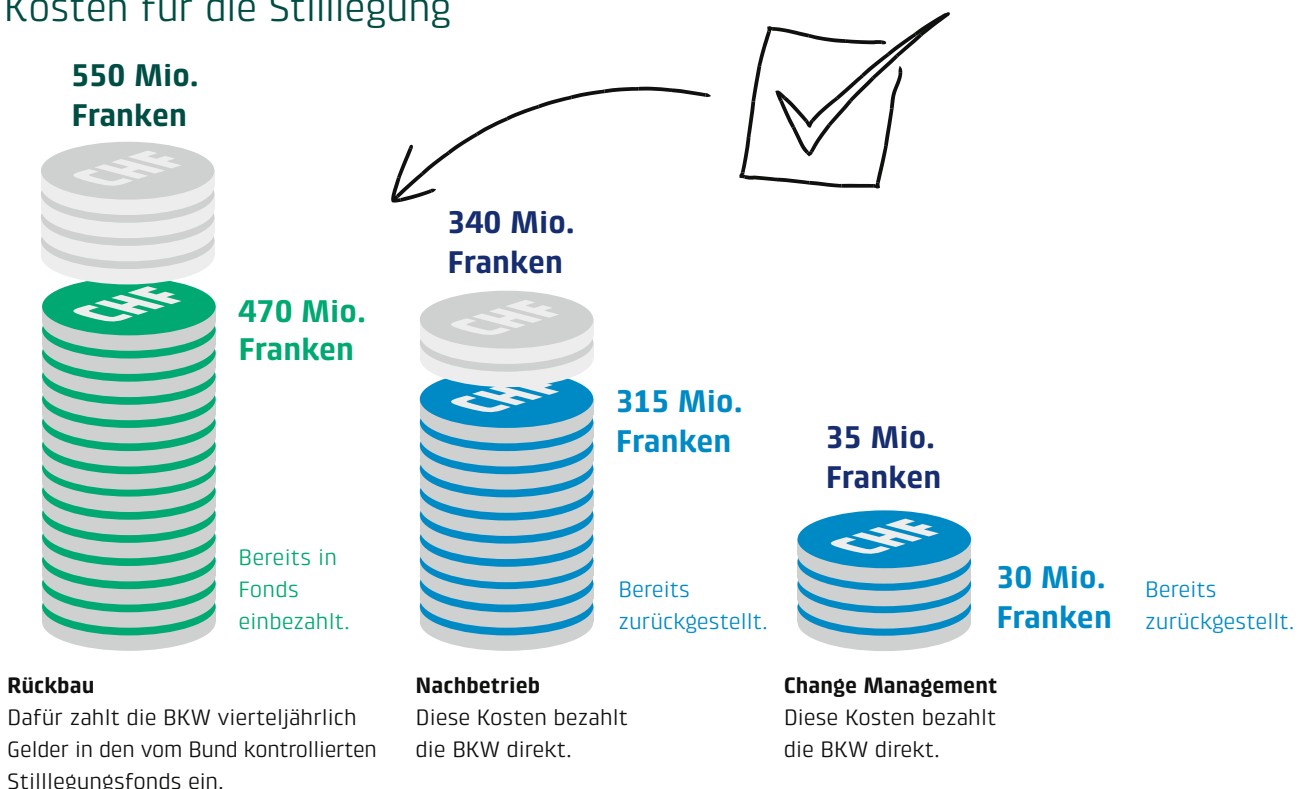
Kosten für die Stilllegung

550 Mio. Franken

CHF

CHF

470 Mio. Franken

Bereits in Fonds einbezahlt.

340 Mio. Franken

CHF

CHF

315 Mio. Franken

Bereits zurückgestellt.

35 Mio. Franken

CHF

30 Mio. Franken

Bereits zurückgestellt.

**Rückbau**
Dafür zahlt die BKW vierteljährlich Gelder in den vom Bund kontrollierten Stilllegungsfonds ein.

**Nachbetrieb**
Diese Kosten bezahlt die BKW direkt.

**Change Management**
Diese Kosten bezahlt die BKW direkt.